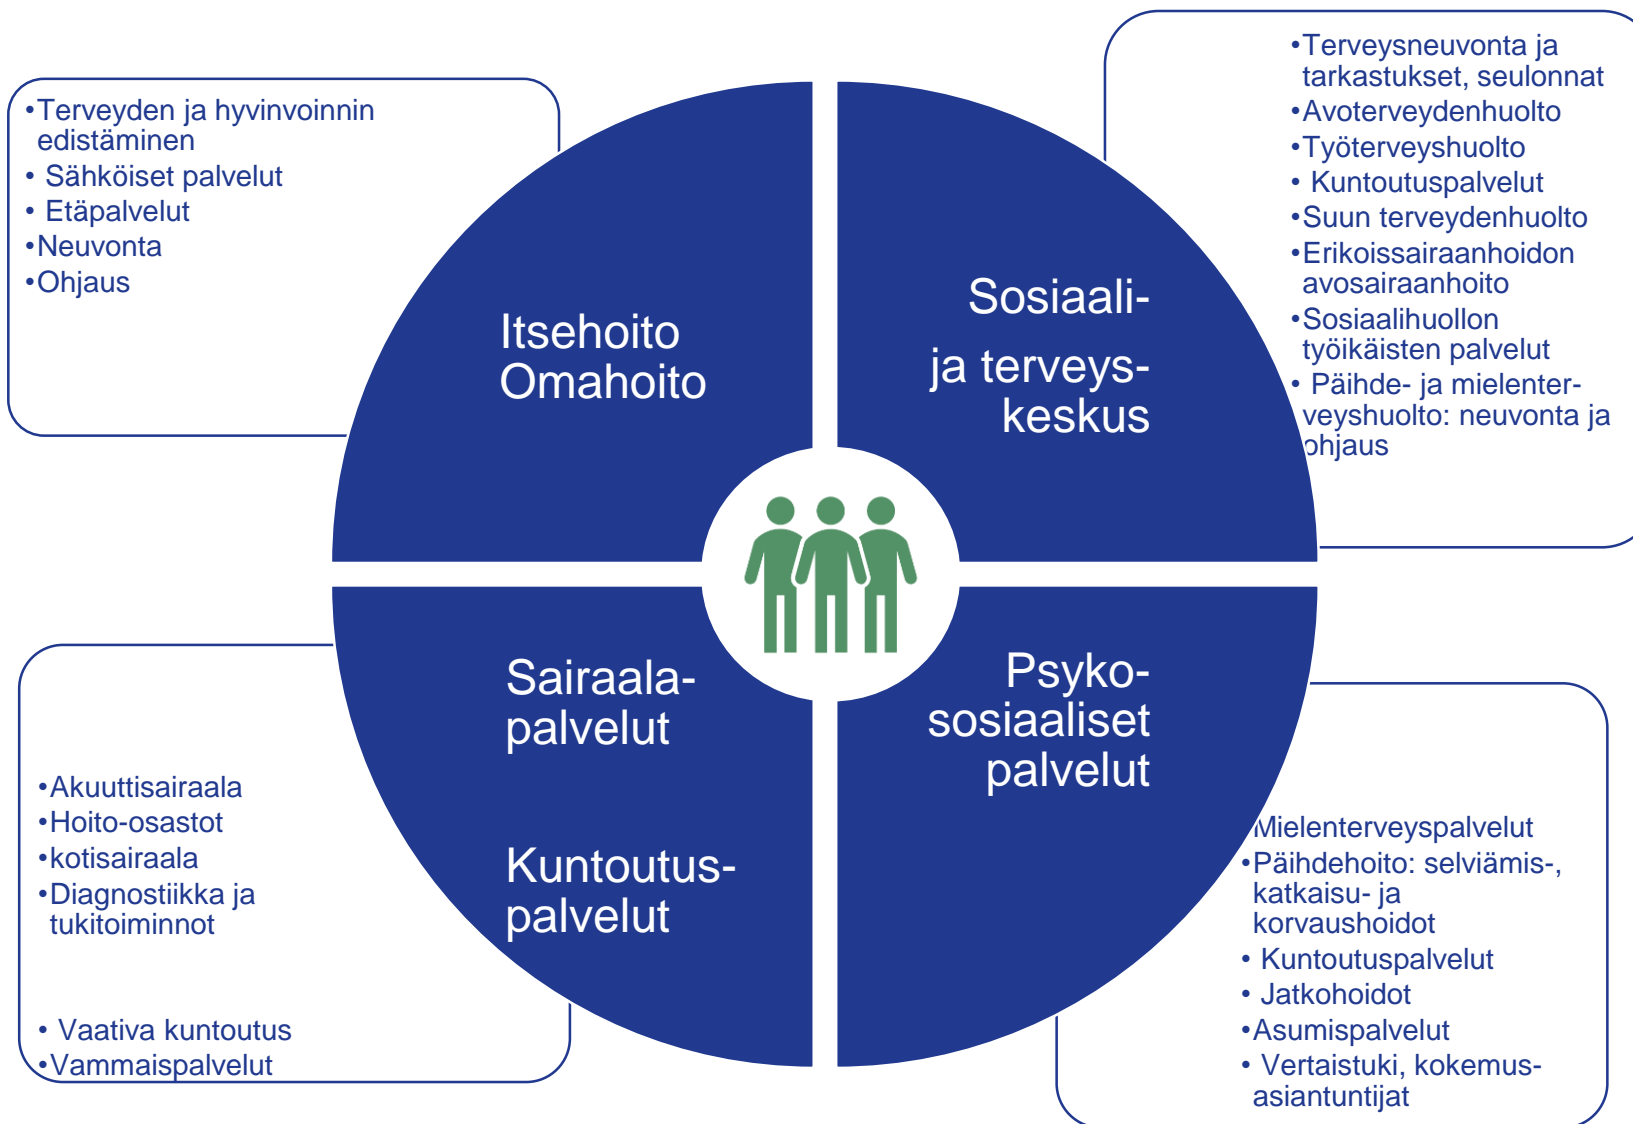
•Terveyden ja hyvinvoinnin edistäminen
• Sähköiset palvelut
• Etäpalvelut
•Neuvonta
•Ohjaus

Itsehoito
Omahoito

Sosiaali- ja terveys-keskus

•Terveysneuvonta ja tarkastukset, seulonnat
•Avoterveydenhuolto
•Työterveyshuolto
• Kuntoutuspalvelut
•Suun terveydenhuolto
•Erikoissairaanhoidon avosairaanhoito
•Sosiaalihuollon työikäisten palvelut
• Päihde- ja mielenterveyshuolto: neuvonta ja ohjaus

Sairaala-palvelut

Kuntoutus-palvelut

•Akuuttisairaala
•Hoito-osastot
•kotisairaala
•Diagnostiikka ja tukitoiminnot

• Vaativa kuntoutus
•Vammaispalvelut

Psyko-sosiaaliset palvelut

Mielenterveyspalvelut
•Päihdehoito: selviämis-, katkaisu- ja korvaushoidot
• Kuntoutuspalvelut
• Jatkohoidot
•Asumispalvelut
• Vertaistuki, kokemus-asiantuntijat